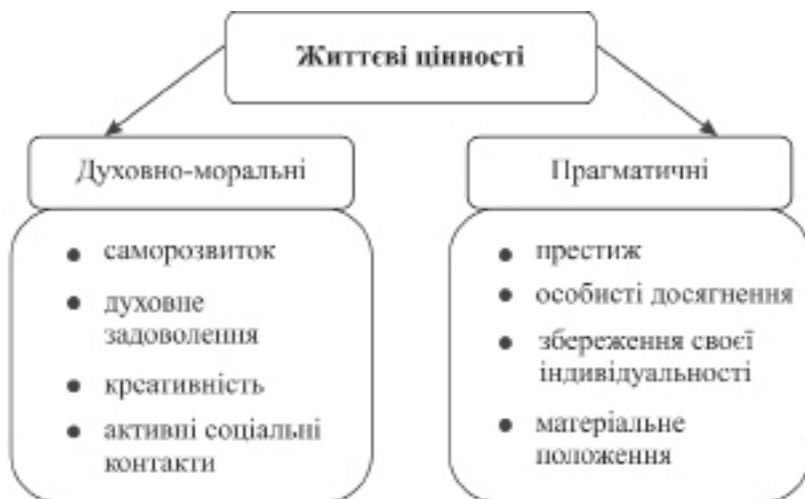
Життєві цінності

Духовно-моральні

- саморозвиток
- духовне задоволення
- креативність
- активні соціальні контакти

Прагматичні

- престиж
- особисті досягнення
- збереження своєї індивідуальності
- матеріальне положення